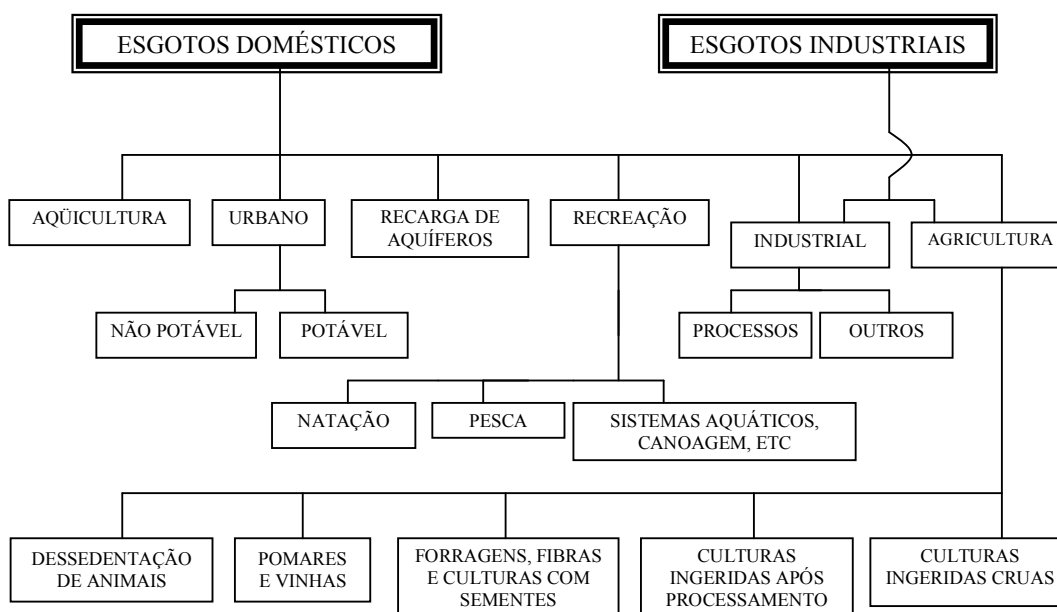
ESGOTOS DOMÉSTICOS

ESGOTOS INDUSTRIAIS

AQÜICULTURA

URBANO

RECARGA DE AQUÍFEROS

RECREAÇÃO

INDUSTRIAL

AGRICULTURA

NÃO POTÁVEL

POTÁVEL

PROCESSOS

OUTROS

NATAÇÃO

PESCA

SISTEMAS AQUÁTICOS, CANOAGEM, ETC

DESSEDENTAÇÃO DE ANIMAIS

POMARES E VINHAS

FORRAGENS, FIBRAS E CULTURAS COM SEMENTES

CULTURAS INGERIDAS APÓS PROCESSAMENTO

CULTURAS INGERIDAS CRUAS